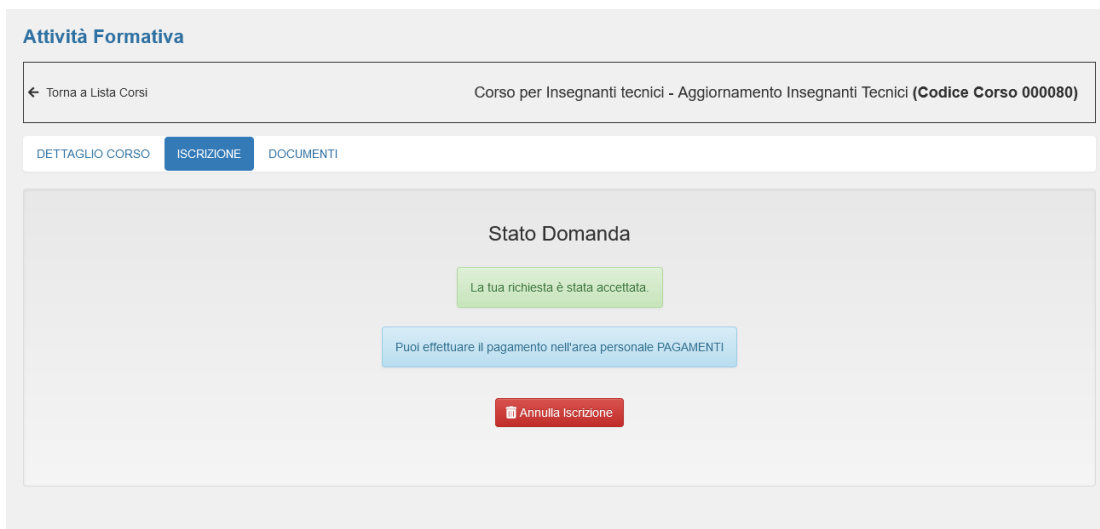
Attività Formativa

← Torna a Lista Corsi

Corso per Insegnanti tecnici - Aggiornamento Insegnanti Tecnici **(Codice Corso 000080)**

DETTAGLIO CORSO
ISCRIZIONE
DOCUMENTI

Stato Domanda

La tua richiesta è stata accettata.

Puoi effettuare il pagamento nell'area personale PAGAMENTI

Annulla Iscrizione